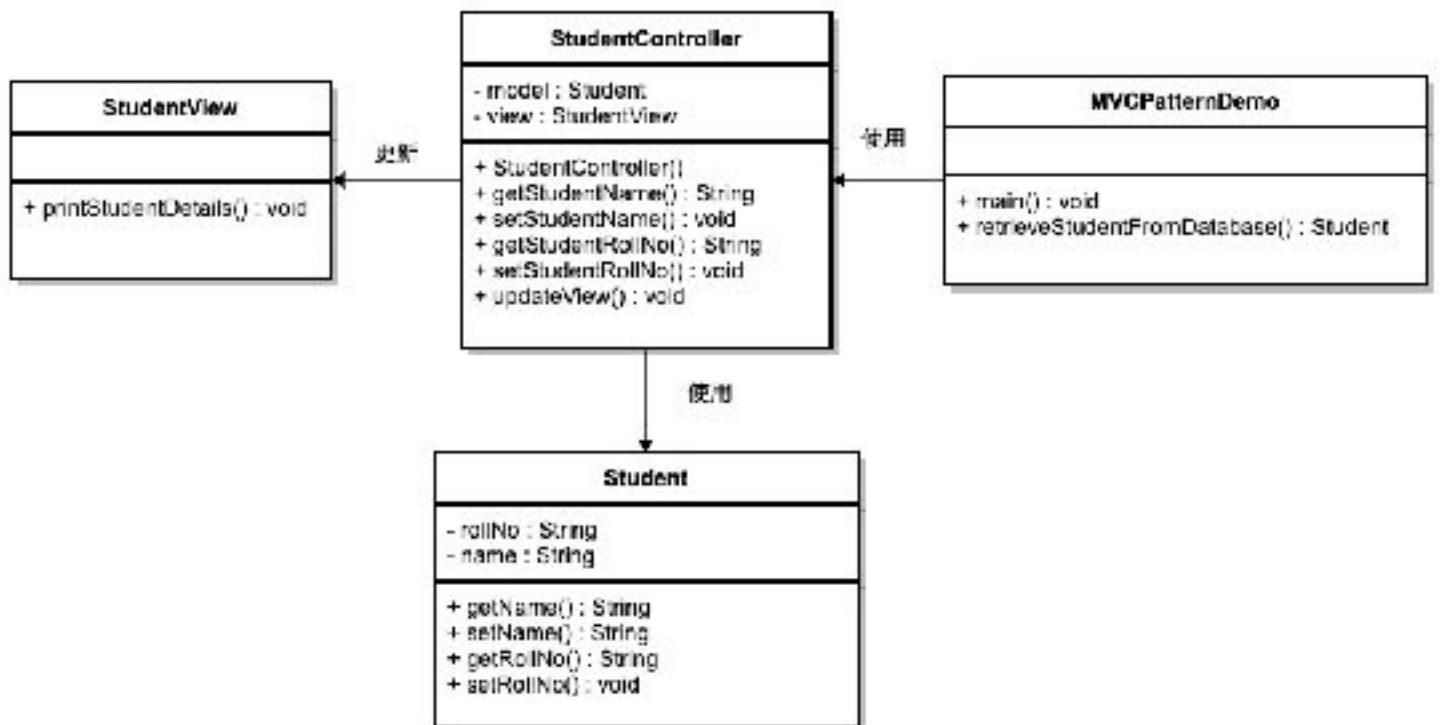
StudentController

- model : Student
- view : StudentView

+ StudentController()
+ getStudentName() : String
+ setStudentName() : void
+ getStudentRollNo() : String
+ setStudentRollNo() : void
+ updateView() : void

StudentView

+ printStudentDetails() : void

更新

使用

MVCPatternDemo

+ main() : void
+ retrieveStudentFromDatabase() : Student

使用

Student

- rollNo : String
- name : String

+ getName() : String
+ setName() : String
+ getRollNo() : String
+ setRollNo() : void